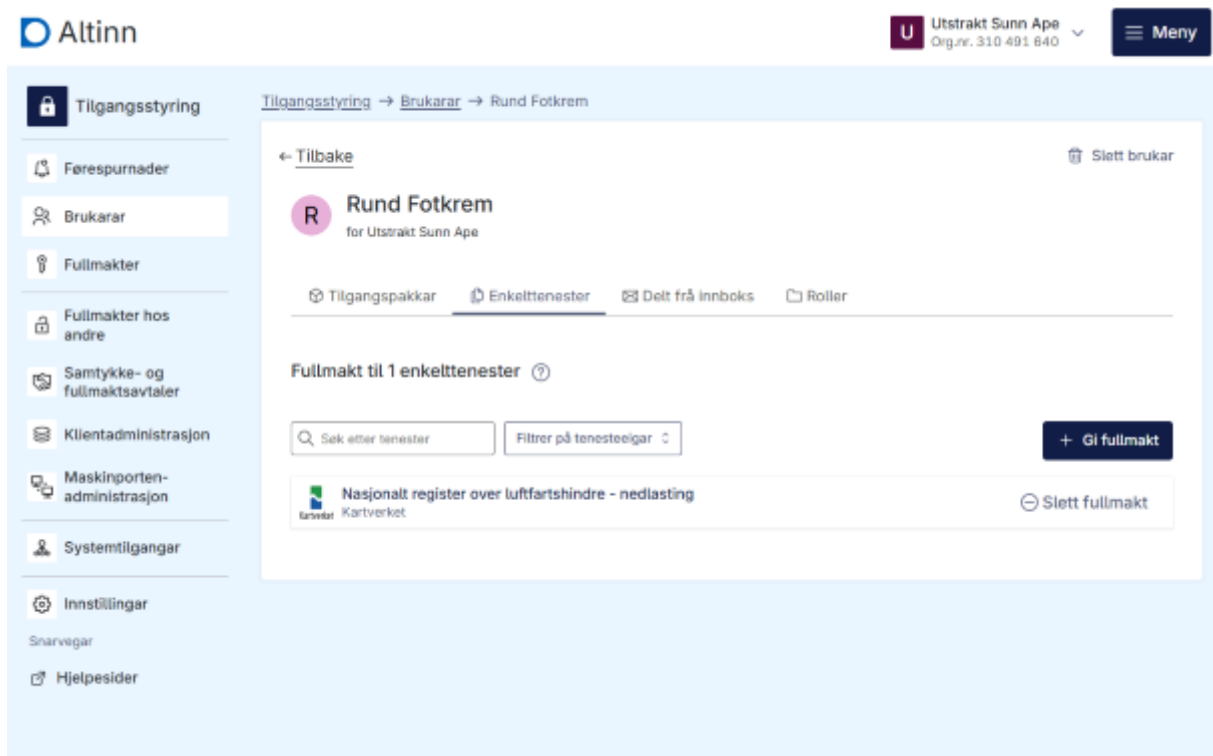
Altinn

U Utstrakt Sunn Ape
Org.nr. 310 491 840

Meny

Tilgangsstyring

Førespurnader

Brukarar

Fullmakter

Fullmakter hos andre

Samtykke- og fullmaktsavtaler

Klientadministrasjon

Maskinporten-administrasjon

Systemtilgangar

Innstillingar

Snarvegar

Hjelpesider

Tilgangsstyring → Brukarar → Rund Fotkrem

← Tilbake

Slett brukar

R Rund Fotkrem
for Utstrakt Sunn Ape

Tilgangspakkar | Enkelttenester | Delt frå innboks | Roller

Fullmakt til 1 enkelttenester

Søk etter tenester

Filtrer på tenesteeigar

+ Gi fullmakt

Kartverket
Nasjonalt register over luftfartshindre - nedlasting
Kartverket

Slett fullmakt